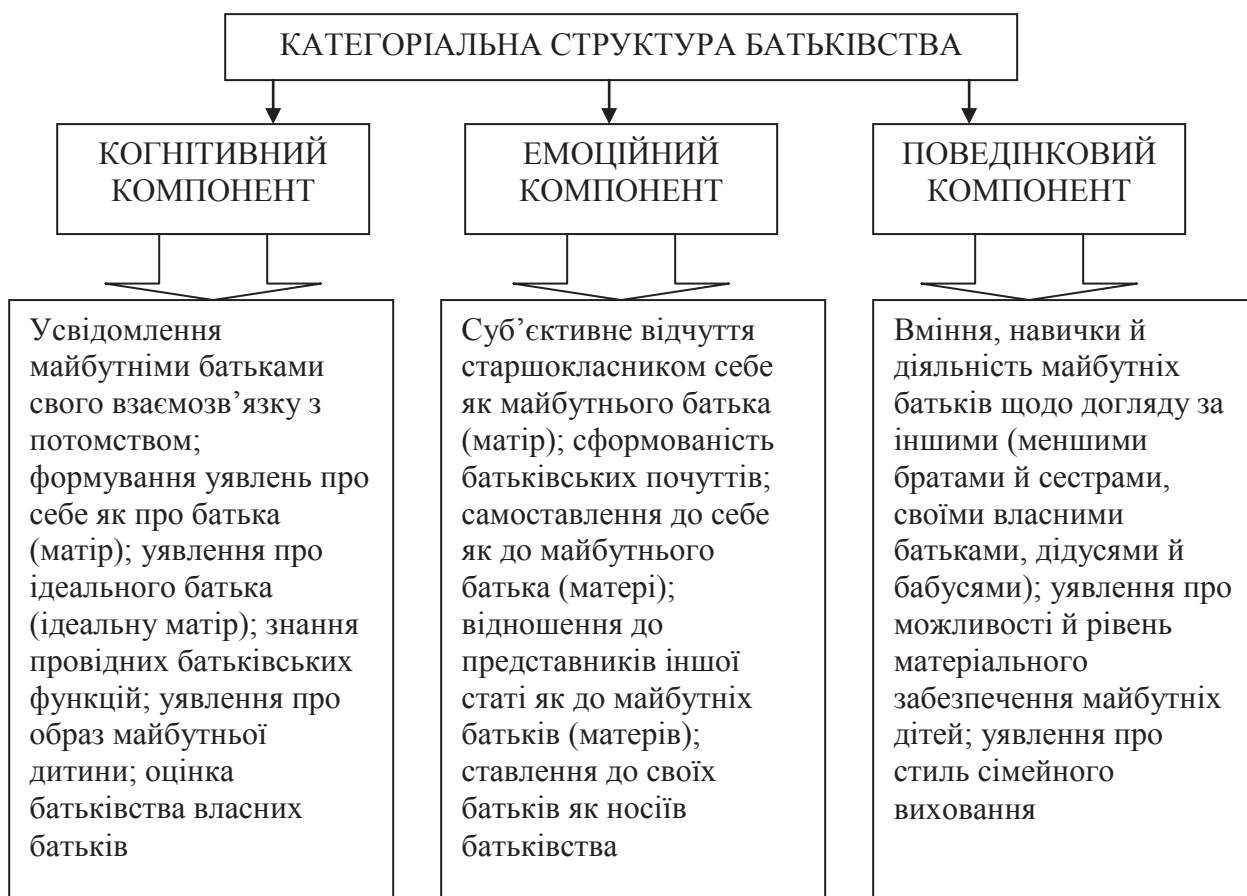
КАТЕГОРІАЛЬНА СТРУКТУРА БАТЬКІВСТВА

КОГНІТИВНИЙ КОМПОНЕНТ

ЕМОЦІЙНИЙ КОМПОНЕНТ

ПОВЕДІНКОВИЙ КОМПОНЕНТ

Усвідомлення майбутніми батьками свого взаємозв’язку з потомством; формування уявлень про себе як про батька (матір); уявлення про ідеального батька (ідеальну матір); знання провідних батьківських функцій; уявлення про образ майбутньої дитини; оцінка батьківства власних батьків

Суб’єктивне відчуття старшокласником себе як майбутнього батька (матір); сформованість батьківських почуттів; самоставлення до себе як до майбутнього батька (матері); відношення до представників іншої статі як до майбутніх батьків (матерів); ставлення до своїх батьків як носіїв батьківства

Вміння, навички й діяльність майбутніх батьків щодо догляду за іншими (меншими братами й сестрами, своїми власними батьками, дідусями й бабусями); уявлення про можливості й рівень матеріального забезпечення майбутніх дітей; уявлення про стиль сімейного виховання